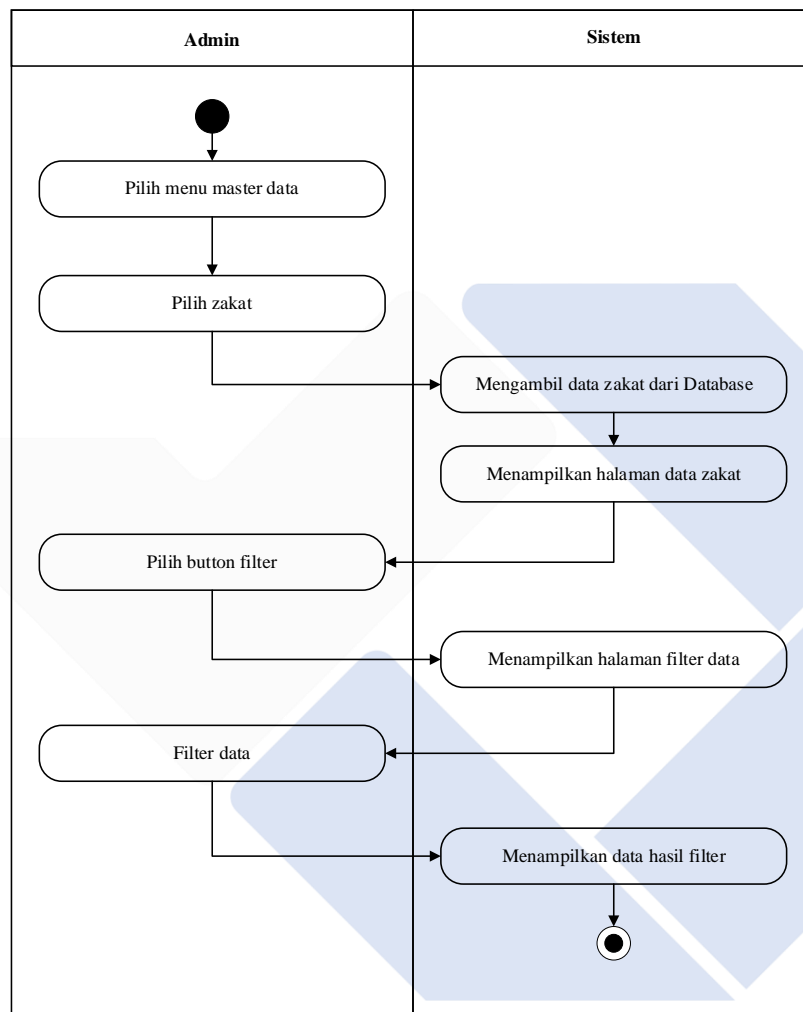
Admin

Sistem

Pilih menu master data

Pilih zakat

Mengambil data zakat dari Database

Menampilkan halaman data zakat

Pilih button filter

Menampilkan halaman filter data

Filter data

Menampilkan data hasil filter